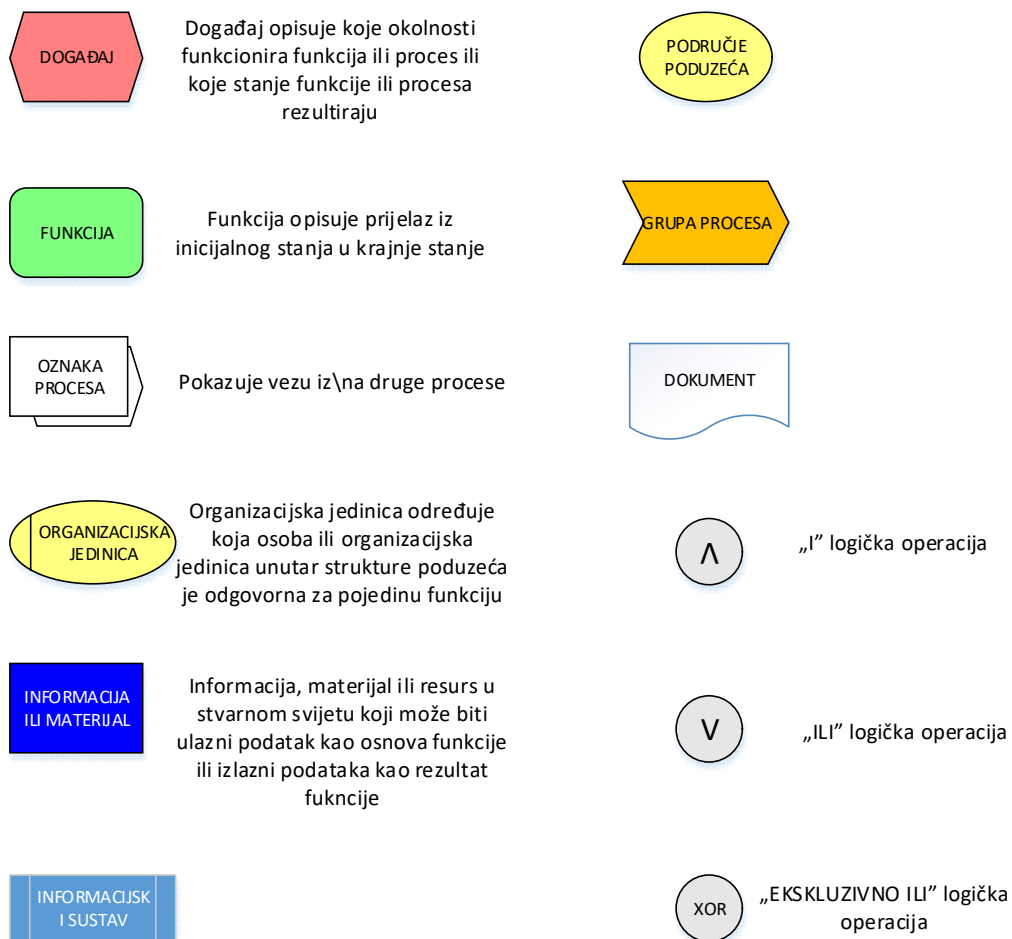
DOGAĐAJ

Događaj opisuje koje okolnosti funkcionira funkcija ili proces ili koje stanje funkcije ili procesa rezultiraju

PODRUČJE PODUZEĆA

FUNKCIJA

Funkcija opisuje prijelaz iz inicijalnog stanja u krajnje stanje

GRUPA PROCESA

OZNAKA PROCESA

Pokazuje vezu iz\na druge procese

DOKUMENT

ORGANIZACIJSKA JEDINICA

Organizacijska jedinica određuje koja osoba ili organizacijska jedinica unutar strukture poduzeća je odgovorna za pojedinu funkciju

$\wedge$

„I" logička operacija

INFORMACIJA ILI MATERIJAL

Informacija, materijal ili resurs u stvarnom svijetu koji može biti ulazni podatak kao osnova funkcije ili izlazni podataka kao rezultat fukncije

$\vee$

„ILI" logička operacija

INFORMACIJSK I SUSTAV

XOR

„EKSKLUZIVNO ILI" logička operacija